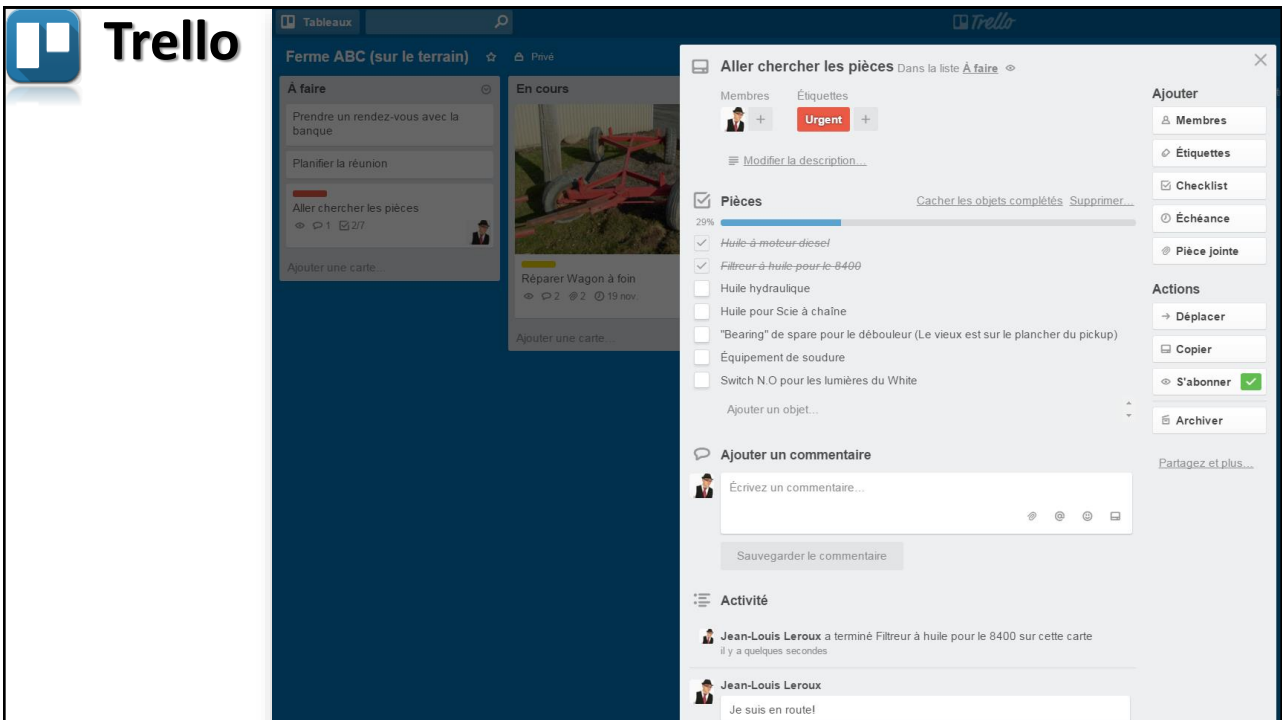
Trello

Tableaux

Trello

Ferme ABC (sur le terrain) Privé

À faire

Prendre un rendez-vous avec la banque

Planifier la réunion

Aller chercher les pièces
1 2/7

Ajouter une carte...

En cours

Réparer Wagon à foin
2 2 19 nov.

Ajouter une carte...

Aller chercher les pièces Dans la liste À faire

Membres

Étiquettes

Urgent

Modifier la description...

Pièces

Cacher les objets complétés Supprimer...

29%

~~Huile à moteur diesel~~

~~Filtreur à huile pour le 8400~~

Huile hydraulique

Huile pour Scie à chaîne

"Bearing" de spare pour le débouleur (Le vieux est sur le plancher du pickup)

Équipement de soudure

Switch N.O pour les lumières du White

Ajouter un objet...

Ajouter un commentaire

Écrivez un commentaire...

Sauvegarder le commentaire

Activité

Jean-Louis Leroux a terminé Filtreur à huile pour le 8400 sur cette carte
il y a quelques secondes

Jean-Louis Leroux

Je suis en route!

Ajouter

Membres

Étiquettes

Checklist

Échéance

Pièce jointe

Actions

Déplacer

Copier

S'abonner

Archiver

Partagez et plus...